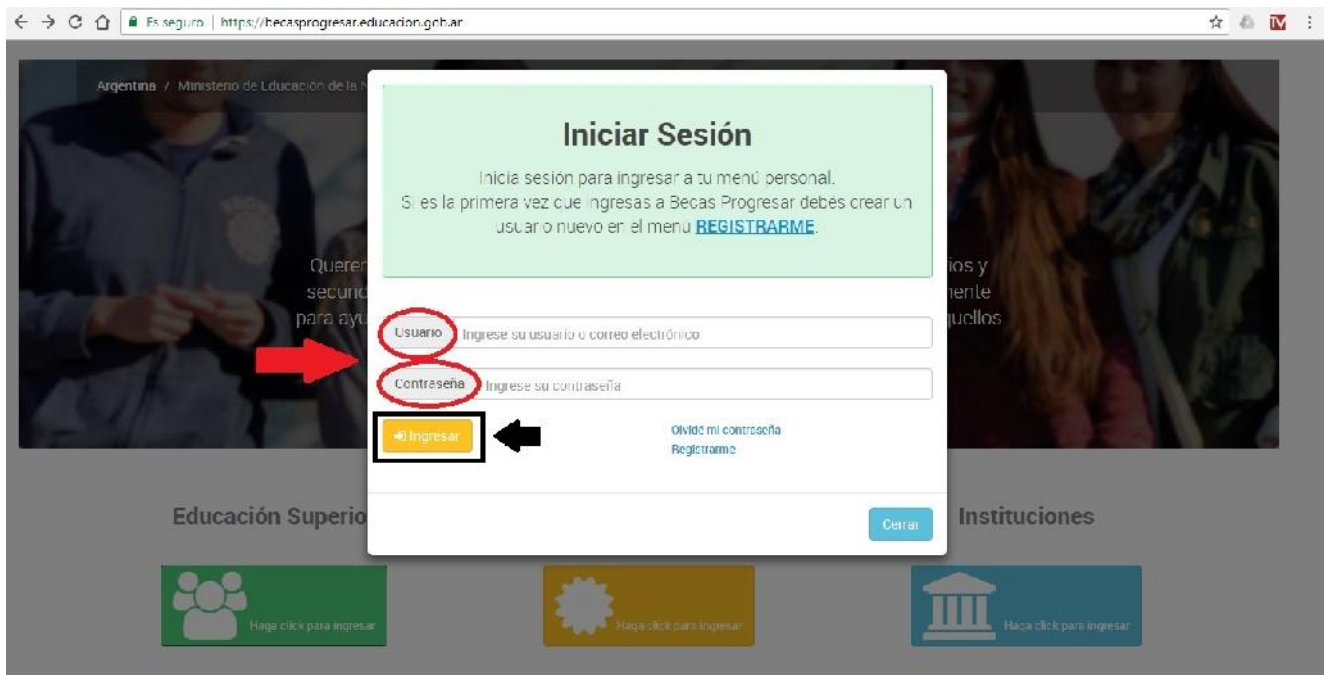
Es seguro | https://becasprogresar.educacion.gob.ar

Argentina / Ministerio de Educación de la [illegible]

Iniciar Sesión

Inicia sesión para ingresar a tu menú personal. Si es la primera vez que ingresas a Becas Progresar debes crear un usuario nuevo en el menu REGISTRARME.

Queren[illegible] secund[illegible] para ayu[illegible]

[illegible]ios y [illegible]ente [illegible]quellos

Usuario Ingrese su usuario o correo electrónico

Contraseña Ingrese su contraseña

Ingresar

Olvidé mi contraseña
Registrarme

Cerrar

Educación Superio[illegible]

Instituciones

Haga click para ingresar

Haga click para ingresar

Haga click para ingresar